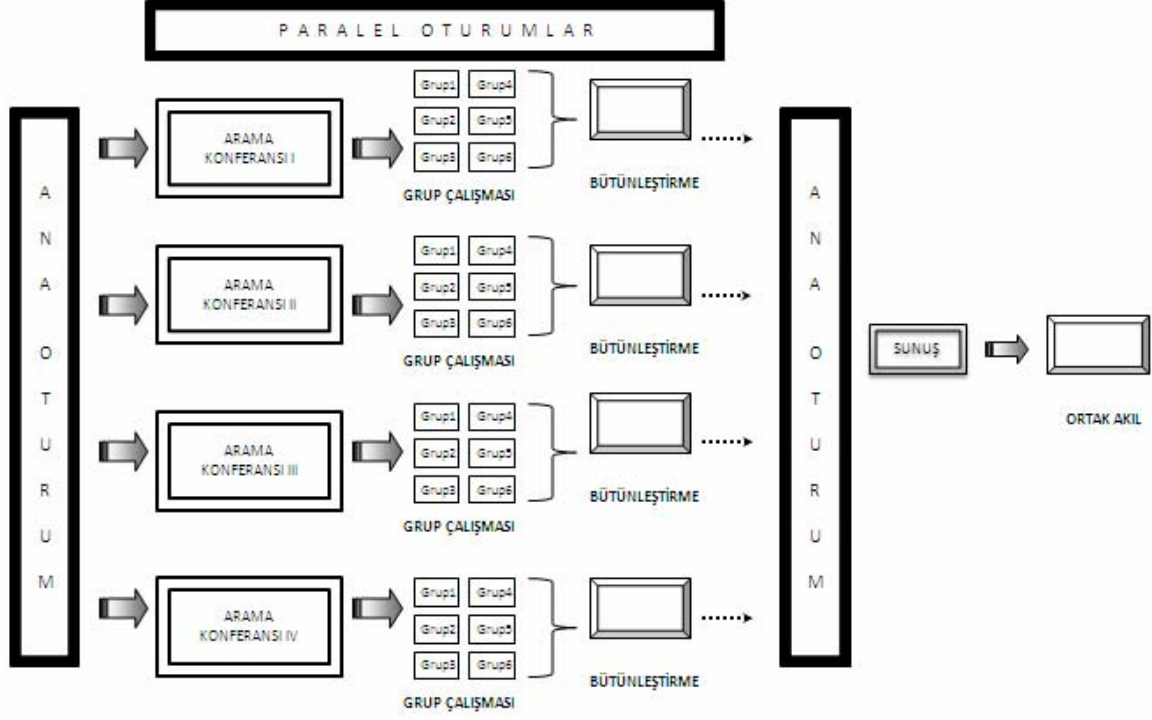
PARALEL OTURUMLAR

ANA OTURUM

ARAMA KONFERANSI I

Grup1 Grup4
Grup2 Grup5
Grup3 Grup6

GRUP ÇALIŞMASI

BÜTÜNLEŞTİRME

ARAMA KONFERANSI II

Grup1 Grup4
Grup2 Grup5
Grup3 Grup6

GRUP ÇALIŞMASI

BÜTÜNLEŞTİRME

ARAMA KONFERANSI III

Grup1 Grup4
Grup2 Grup5
Grup3 Grup6

GRUP ÇALIŞMASI

BÜTÜNLEŞTİRME

ARAMA KONFERANSI IV

Grup1 Grup4
Grup2 Grup5
Grup3 Grup6

GRUP ÇALIŞMASI

BÜTÜNLEŞTİRME

ANA OTURUM

SUNUŞ

ORTAK AKIL